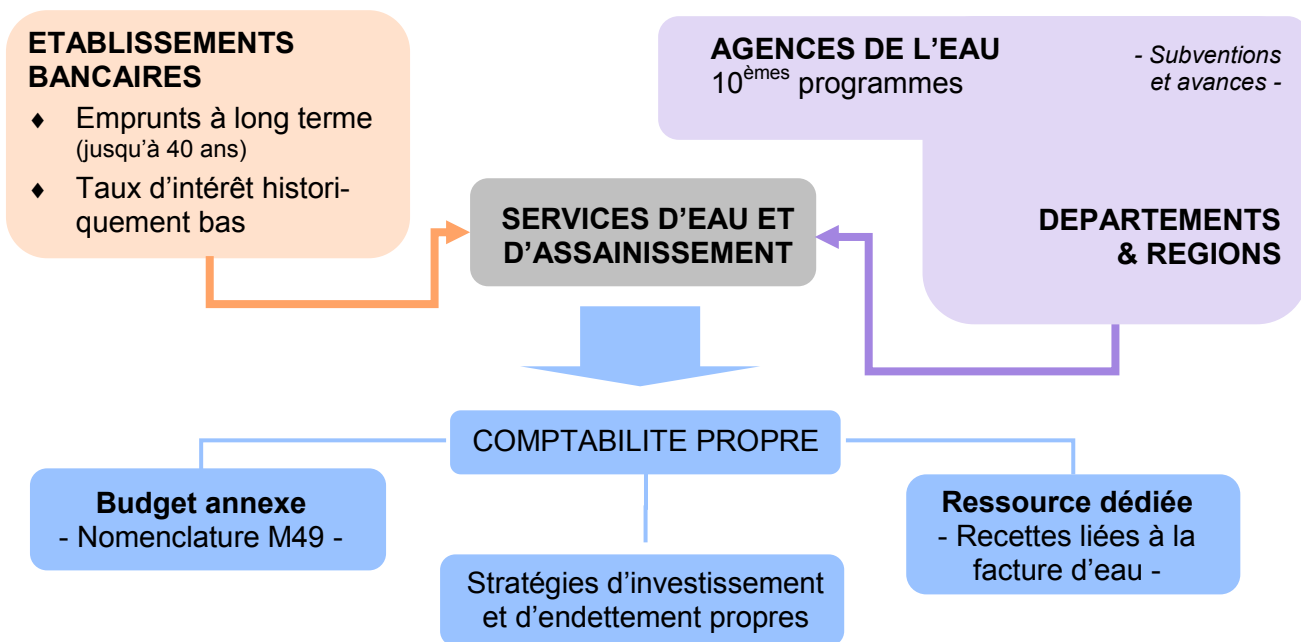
ETABLISSEMENTS BANCAIRES

♦ Emprunts à long terme (jusqu'à 40 ans)

♦ Taux d'intérêt historiquement bas

AGENCES DE L'EAU
$10^{èmes}$ programmes

- Subventions et avances -

DEPARTEMENTS & REGIONS

SERVICES D'EAU ET D'ASSAINISSEMENT

COMPTABILITE PROPRE

Budget annexe
- Nomenclature M49 -

Stratégies d'investissement et d'endettement propres

Ressource dédiée
- Recettes liées à la facture d'eau -